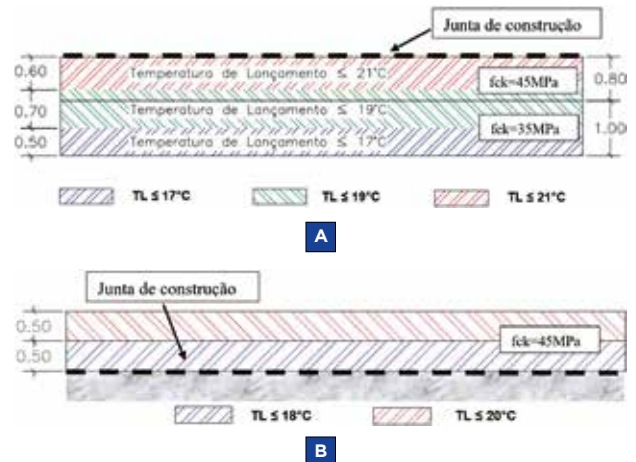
Junta de construção

0.60 Temperatura de Lançamento ≤ 21°C fck=45MPa 0.80

0.70 Temperatura de Lançamento ≤ 19°C

0.50 Temperatura de Lançamento ≤ 17°C fck=35MPa 1.00

TL ≤ 17°C TL ≤ 19°C TL ≤ 21°C

A

Junta de construção

0.50

0.50 fck=45MPa

TL ≤ 18°C TL ≤ 20°C

B